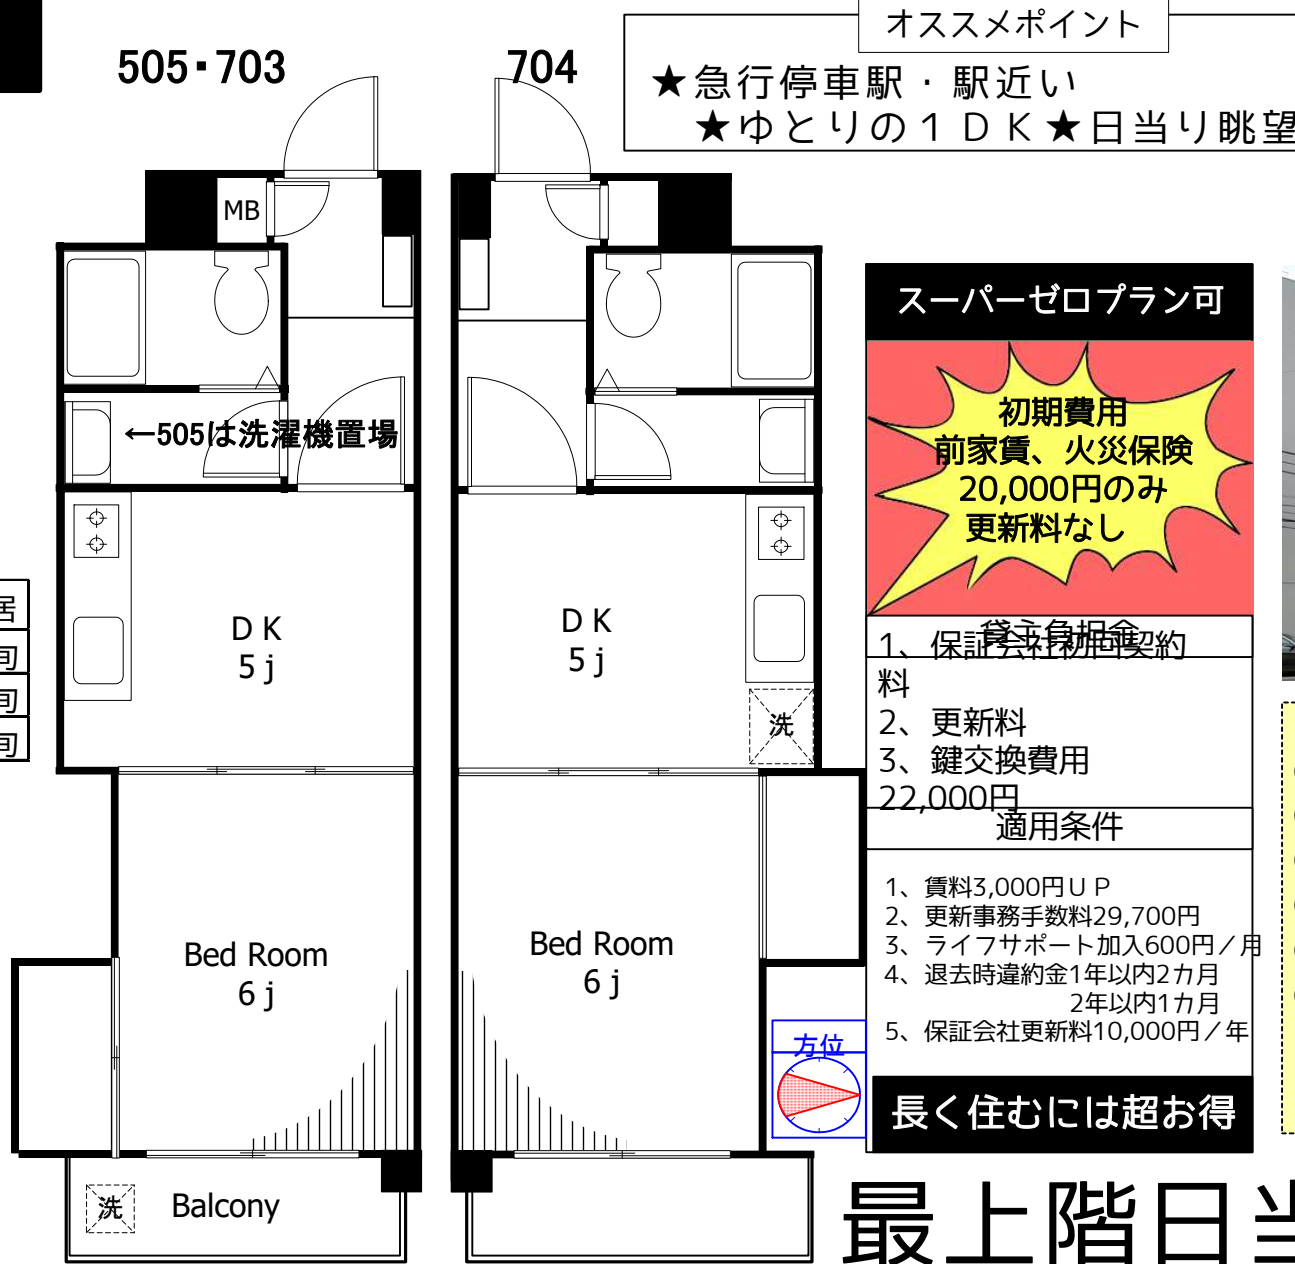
505・703

704

オススメポイント
★急行停車駅・駅近い
★ゆとりの１ＤＫ★日当り眺望

MB

←505は洗濯機置場

居
间
间
间

ＤＫ
５ｊ

ＤＫ
５ｊ

洗

Bed Room
６ｊ

Bed Room
６ｊ

洗

Balcony

方位

スーパーゼロプラン可

初期費用
前家賃、火災保険
20,000円のみ
更新料なし

貸主負担金
1、保証会社初回契約料
2、更新料
3、鍵交換費用
22,000円

適用条件

1、賃料3,000円ＵＰ
2、更新事務手数料29,700円
3、ライフサポート加入600円／月
4、退去時違約金1年以内2カ月
2年以内1カ月
5、保証会社更新料10,000円／年

長く住むには超お得

最上階日当